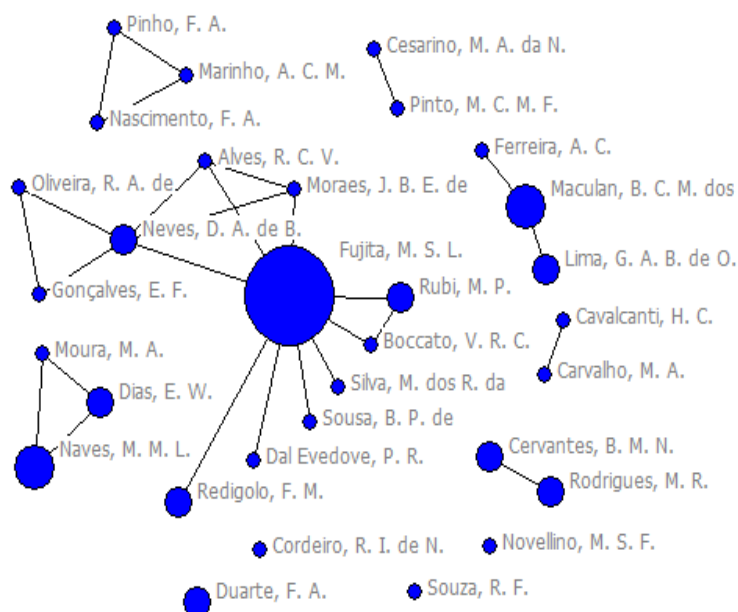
Pinho, F. A.
Marinho, A. C. M.
Nascimento, F. A.
Cesarino, M. A. da N.
Pinto, M. C. M. F.
Alves, R. C. V.
Oliveira, R. A. de
Moraes, J. B. E. de
Neves, D. A. de B.
Ferreira, A. C.
Maculan, B. C. M. dos
Fujita, M. S. L.
Lima, G. A. B. de O.
Gonçalves, E. F.
Rubi, M. P.
Boccato, V. R. C.
Cavalcanti, H. C.
Moura, M. A.
Carvalho, M. A.
Silva, M. dos R. da
Dias, E. W.
Sousa, B. P. de
Naves, M. M. L.
Dal Evedove, P. R.
Cervantes, B. M. N.
Rodrigues, M. R.
Redigolo, F. M.
Cordeiro, R. I. de N.
Novellino, M. S. F.
Duarte, F. A.
Souza, R. F.